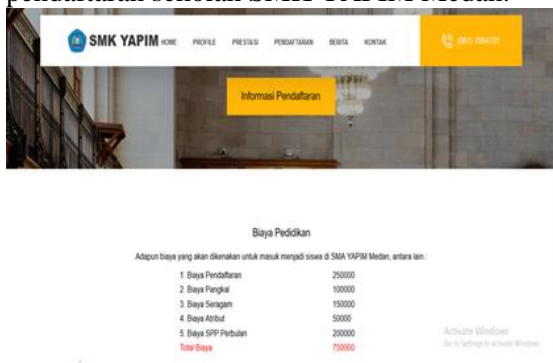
pendaftaran sekolah SMK YAPIM Medan.

SMK YAPIM HOME PROFILE PRESTASI PENDAFTARAN BERITA KONTAK

(061) 7864701

Informasi Pendaftaran

Biaya Pedidikan

Adapun biaya yang akan dikenakan untuk masuk menjadi siswa di SMA YAPIM Medan, antara lain :

| | |
|---|---|
| 1. Biaya Pendaftaran | 250000 |
| 2. Biaya Pangkal | 100000 |
| 3. Biaya Seragam | 150000 |
| 4. Biaya Atribut | 50000 |
| 5. Biaya SPP Perbulan | 200000 |
| Total Biaya | 750000 |

Activate Windows
Go to Settings to activate Windows.